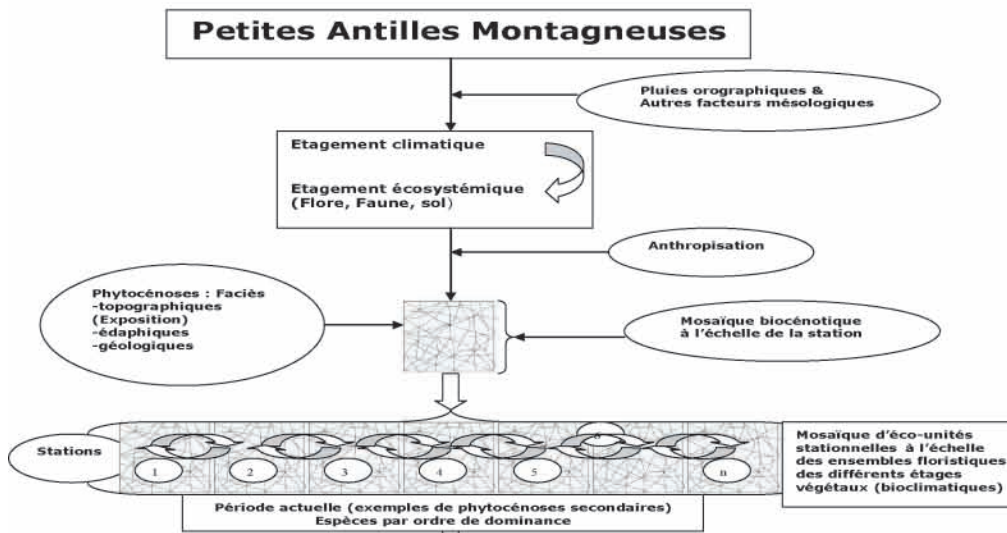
Petites Antilles Montagneuses

Pluies orographiques & Autres facteurs mésologiques

Etagement climatique

Etagement écosystémique (Flore, Faune, sol)

Anthropisation

Phytocénoses : Faciès
-topographiques (Exposition)
-édaphiques
-géologiques

Mosaïque biocénotique à l'échelle de la station

Stations

1

2

3

4

5

6

n

Mosaïque d'éco-unités stationnelles à l'échelle des ensembles floristiques des différents étages végétaux (bioclimatiques)

Période actuelle (exemples de phytocénoses secondaires)
Espèces par ordre de dominance